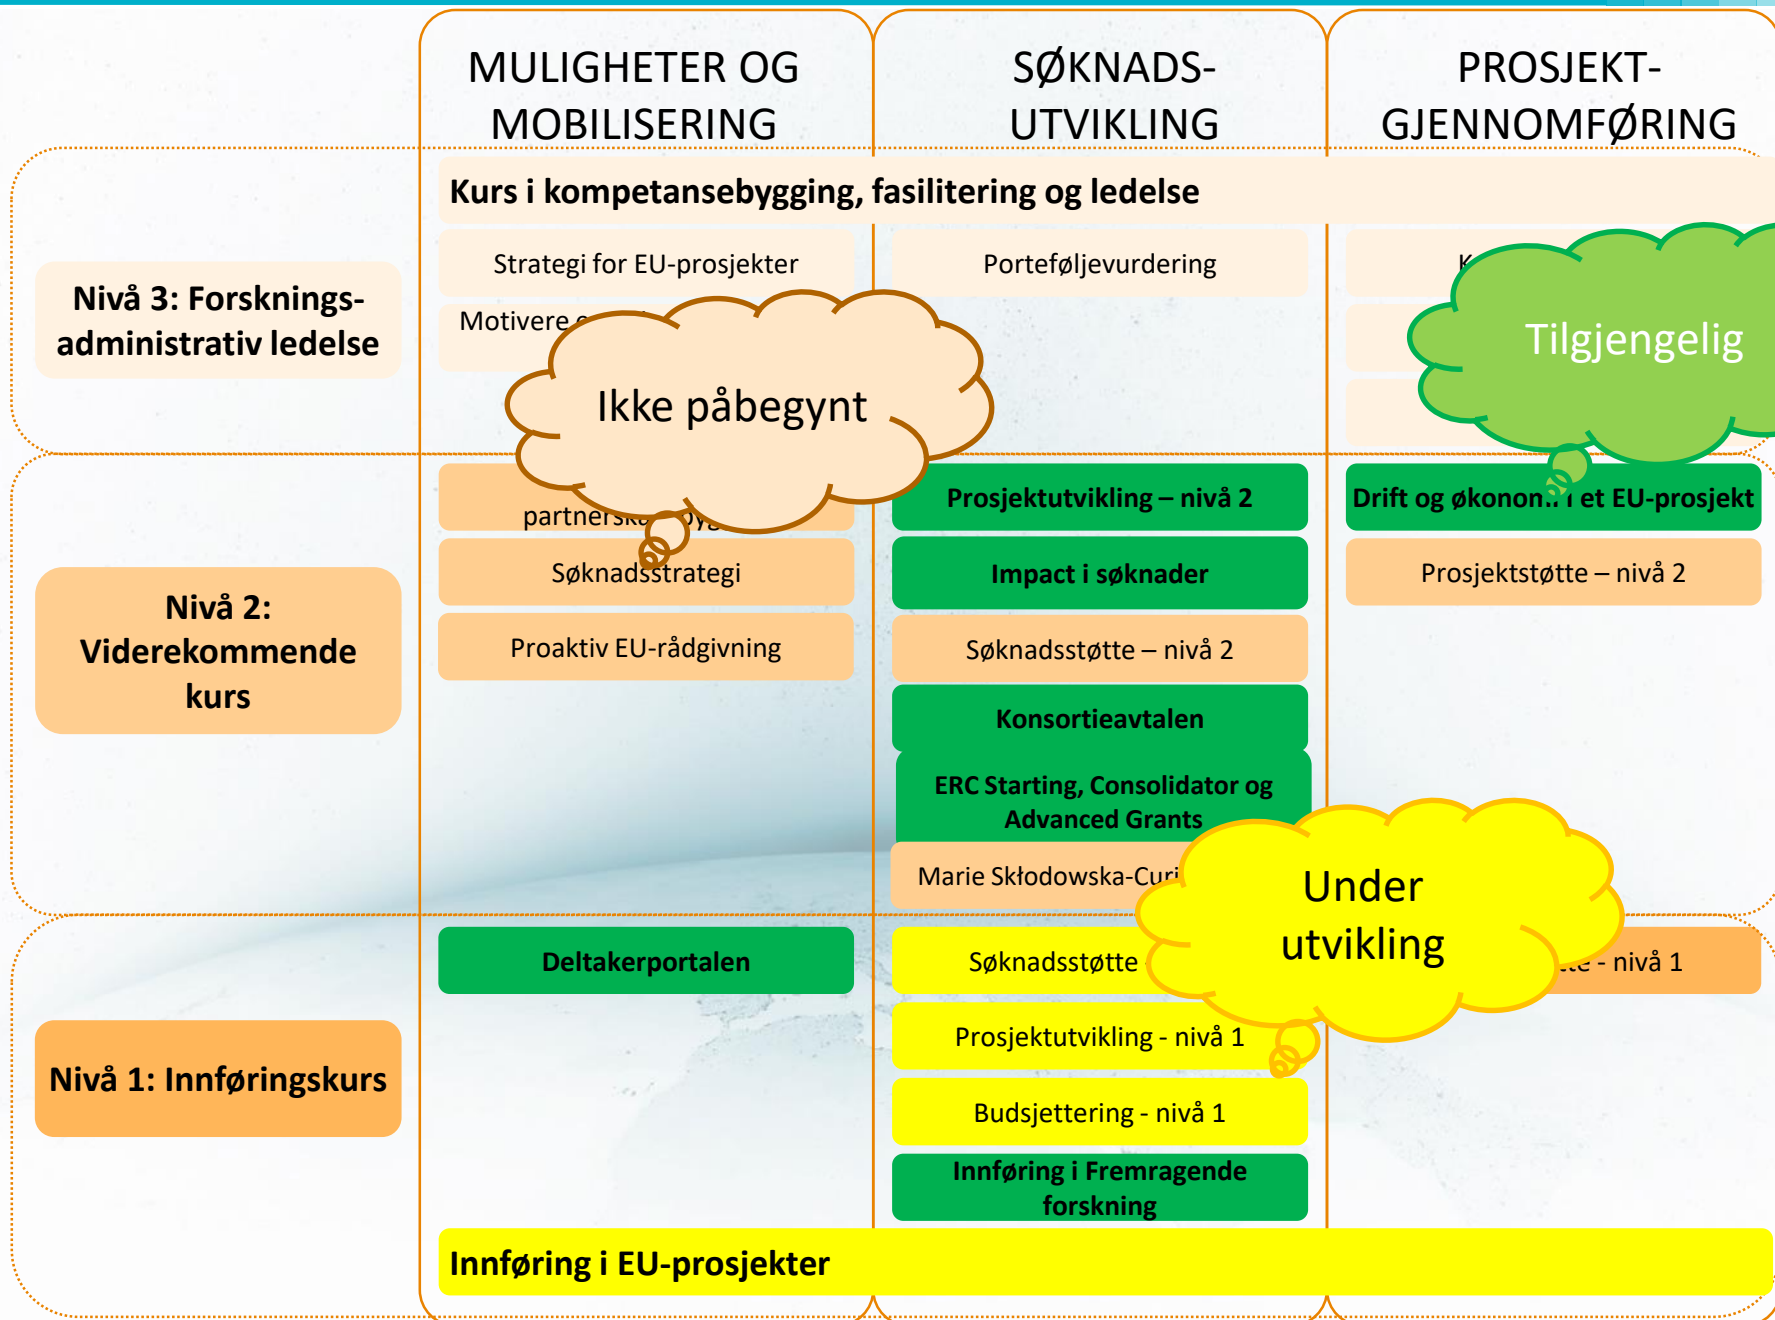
MULIGHETER OG MOBILISERING

SØKNADS-UTVIKLING

PROSJEKT-GJENNOMFØRING

Kurs i kompetansebygging, fasilitering og ledelse

Nivå 3: Forsknings-administrativ ledelse

Strategi for EU-prosjekter

Motivere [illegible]

Porteføljevurdering

K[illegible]

Ikke påbegynt

Tilgjengelig

Nivå 2: Viderekommende kurs

partnerska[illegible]

Søknadsstrategi

Proaktiv EU-rådgivning

Prosjektutvikling – nivå 2

Impact i søknader

Søknadsstøtte – nivå 2

Konsortieavtalen

ERC Starting, Consolidator og Advanced Grants

Marie Skłodowska-Curi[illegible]

Drift og økonom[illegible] i et EU-prosjekt

Prosjektstøtte – nivå 2

Under utvikling

Nivå 1: Innføringskurs

Deltakerportalen

Søknadsstøtte

Prosjektutvikling - nivå 1

Budsjettering - nivå 1

Innføring i Fremragende forskning

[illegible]te - nivå 1

Innføring i EU-prosjekter